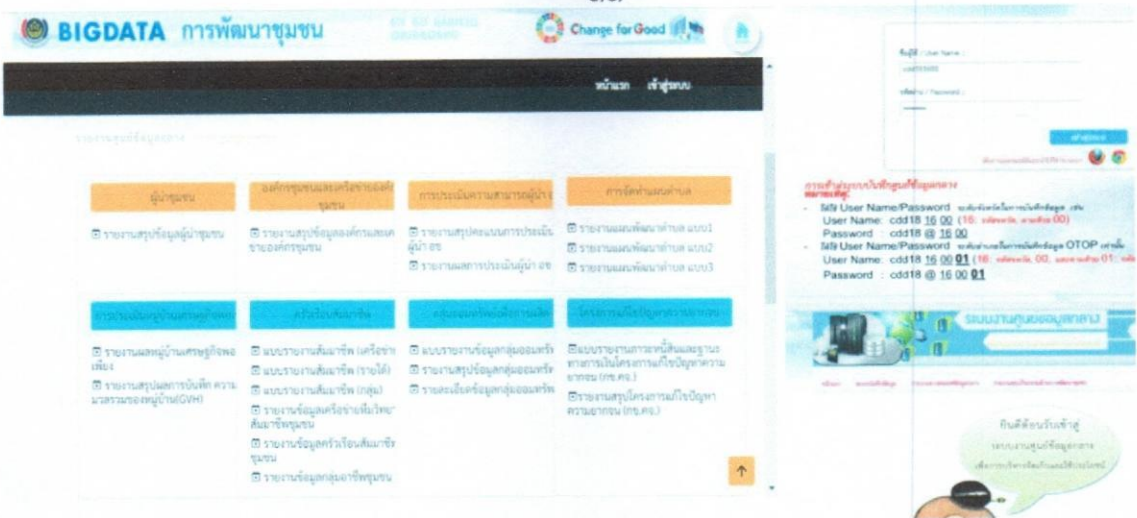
BIGDATA การพัฒนาชุมชน

Change for Good

หน้าแรก เข้าสู่ระบบ

ผู้นำชุมชน

☐ รายงานสรุปข้อมูลผู้นำชุมชน

องค์กรชุมชนและเครือข่ายองค์กรชุมชน

☐ รายงานสรุปข้อมูลองค์กรและเครือข่ายองค์กรชุมชน

การประเมินความสามารถผู้นำ

☐ รายงานสรุปคะแนนการประเมินผู้นำ อช

☐ รายงานผลการประเมินผู้นำ อช

การจัดทำแผนตำบล

☐ รายงานแผนพัฒนาตำบล แบบ1

☐ รายงานแผนพัฒนาตำบล แบบ2

☐ รายงานแผนพัฒนาตำบล แบบ3

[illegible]

☐ รายงานผลหมู่บ้านเศรษฐกิจพอเพียง

☐ รายงานสรุปผลการบันทึก ความสุขมวลรวมของหมู่บ้าน(GVH)

ครัวเรือนสัมมาชีพ

☐ แบบรายงานสัมมาชีพ (ครัวเรือน)

☐ แบบรายงานสัมมาชีพ (รายได้)

☐ แบบรายงานสัมมาชีพ (กลุ่ม)

☐ รายงานข้อมูลเครือข่ายสัมมาชีพชุมชน

☐ รายงานข้อมูลครัวเรือนสัมมาชีพชุมชน

☐ รายงานข้อมูลกลุ่มอาชีพชุมชน

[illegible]

☐ แบบรายงานข้อมูลกลุ่มออมทรัพย์

☐ รายงานสรุปข้อมูลกลุ่มออมทรัพย์

☐ รายละเอียดข้อมูลกลุ่มออมทรัพย์

โครงการแก้ไขปัญหาความยากจน

☐ แบบรายงานภาวะหนี้สินและฐานะทางการเงินโครงการแก้ไขปัญหาความยากจน (กข.คจ.)

☐ รายงานสรุปโครงการแก้ไขปัญหาความยากจน (กข.คจ.)

ชื่อผู้ใช้ / User Name :

รหัสผ่าน / Password :

เข้าสู่ระบบ

การเข้าสู่ระบบบันทึกศูนย์ข้อมูลกลาง

- ใช้ User Name/Password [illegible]
User Name: cdd18 16 00 (16: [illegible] 00)
Password : cdd18 @ 16 00
- ใช้ User Name/Password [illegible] OTOP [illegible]
User Name: cdd18 16 00 01 (16: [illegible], 00: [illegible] 01: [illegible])
Password : cdd18 @ 16 00 01

ระบบงานศูนย์ข้อมูลกลาง

ยินดีต้อนรับเข้าสู่ ระบบงานศูนย์ข้อมูลกลาง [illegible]